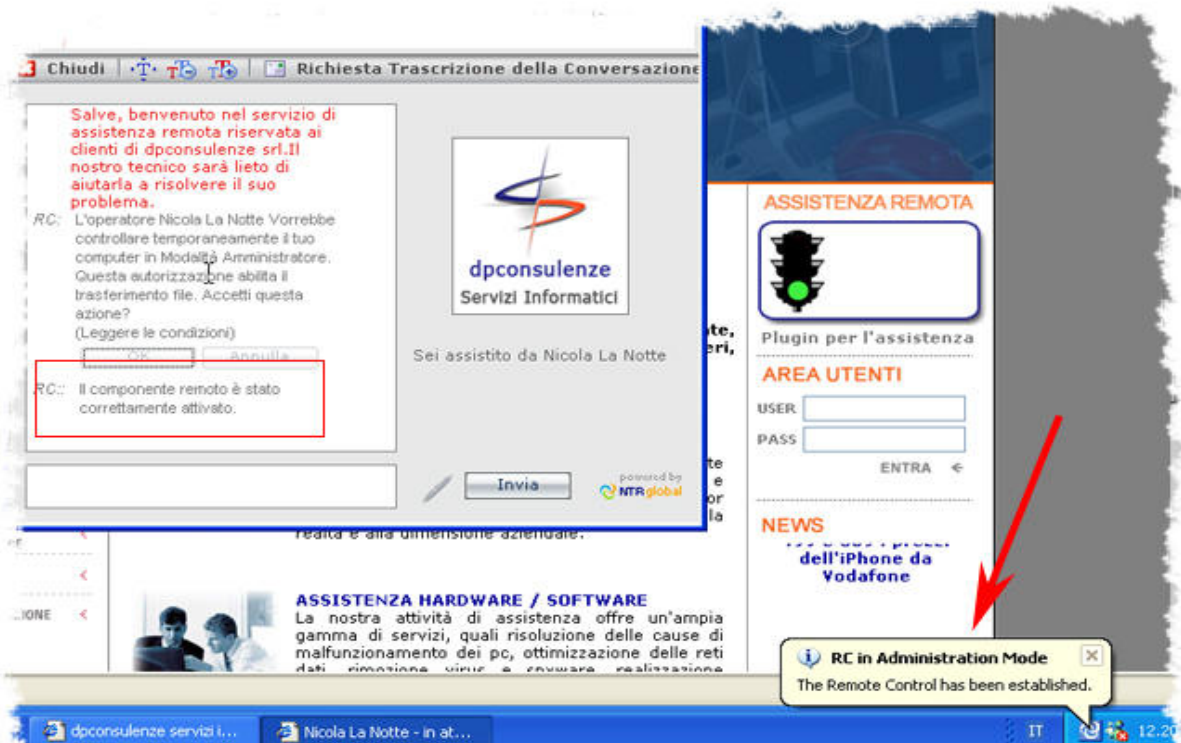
Chiudi | Richiesta Trascrizione della Conversazione

Salve, benvenuto nel servizio di assistenza remota riservata ai clienti di dpconsulenze srl.Il nostro tecnico sarà lieto di aiutarla a risolvere il suo problema.

RC: L'operatore Nicola La Notte Vorrebbe controllare temporaneamente il tuo computer in Modalità Amministratore. Questa autorizzazione abilita il trasferimento file. Accetti questa azione?
(Leggere le condizioni)

OK Annulla

RC:: Il componente remoto è stato correttamente attivato.

dpconsulenze
Servizi Informatici

Sei assistito da Nicola La Notte

Invia

powered by NTRglobal

realtà e alla dimensione aziendale.

ASSISTENZA HARDWARE / SOFTWARE
La nostra attività di assistenza offre un'ampia gamma di servizi, quali risoluzione delle cause di malfunzionamento dei pc, ottimizzazione delle reti dati, rimozione virus e spyware, realizzazione

ASSISTENZA REMOTA

Plugin per l'assistenza

AREA UTENTI
USER
PASS
ENTRA

NEWS
dell'iPhone da Vodafone

RC in Administration Mode
The Remote Control has been established.

dpconsulenze servizi i...
Nicola La Notte - in at...
IT
12.20